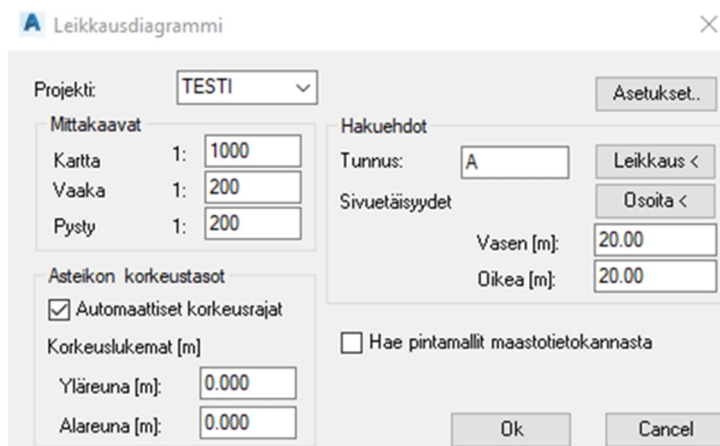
Leikkausdiagrammi

Projekti: TESTI

Asetukset..

Mittakaavat

Kartta 1: 1000

Vaaka 1: 200

Pysty 1: 200

Hakuehdot

Tunnus: A

Leikkaus <

Sivuetäisyydet

Osoita <

Vasen [m]: 20.00

Oikea [m]: 20.00

Asteikon korkeustasot

☑ Automaattiset korkeusrajat

Korkeuslukemat [m]

Yläreuna [m]: 0.000

Alareuna [m]: 0.000

☐ Hae pintamallit maastotietokannasta

Ok

Cancel